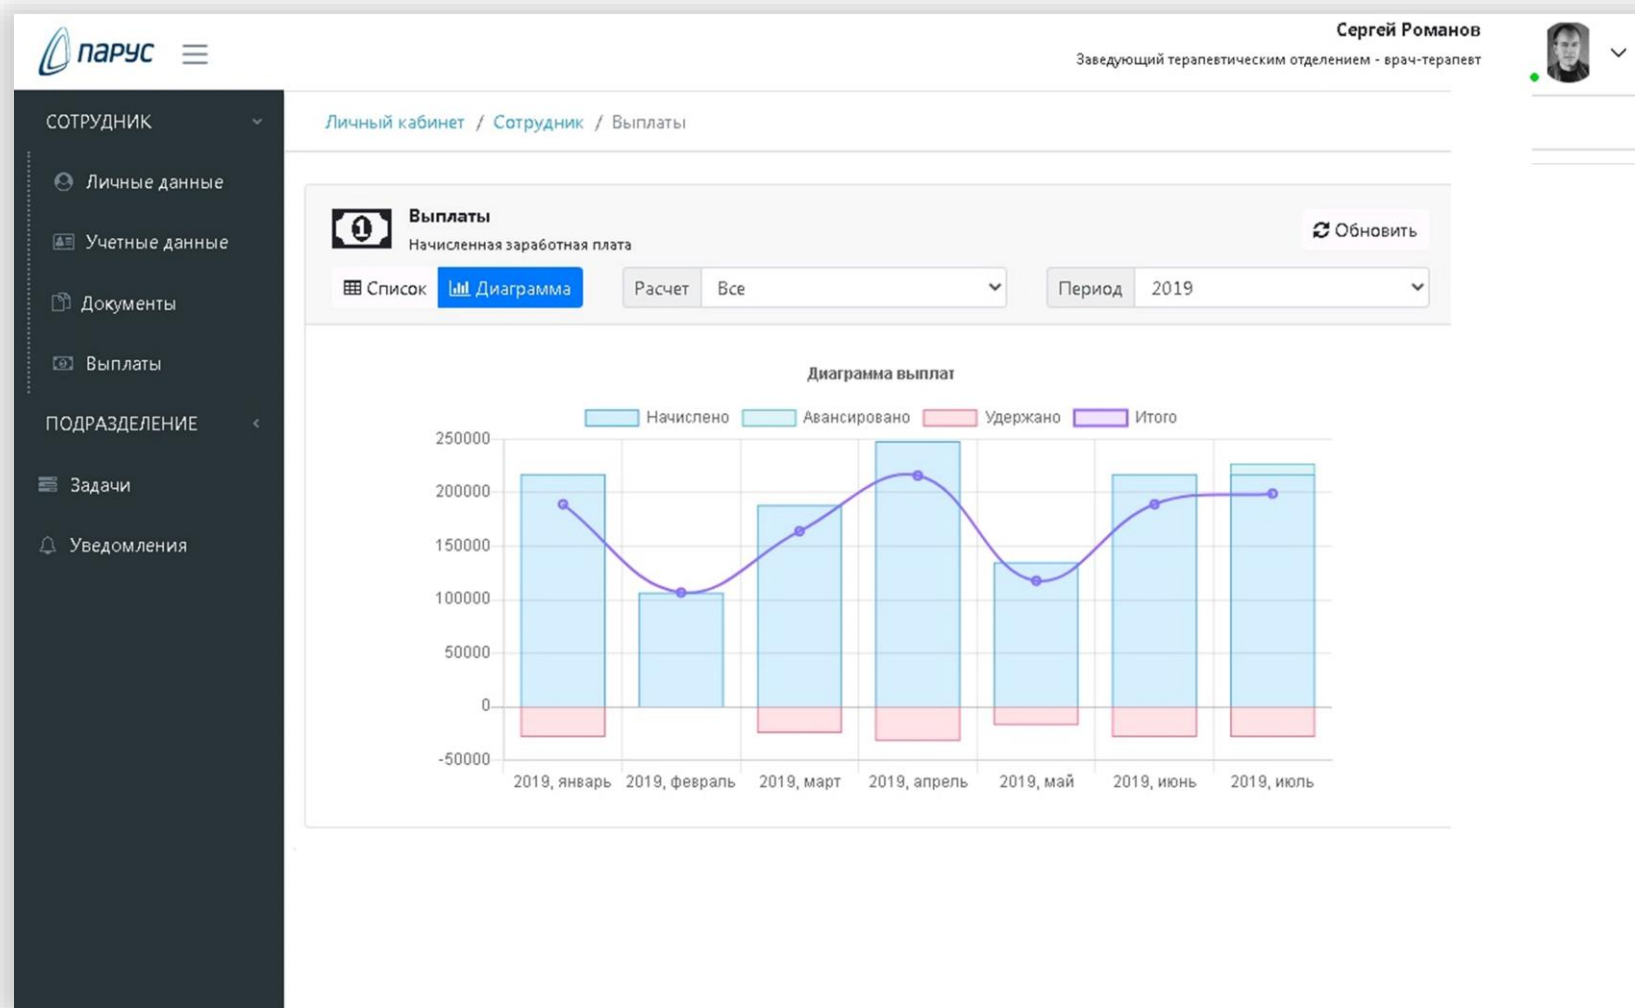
парус

Сергей Романов
Заведующий терапевтическим отделением - врач-терапевт

СОТРУДНИК
Личные данные
Учетные данные
Документы
Выплаты
ПОДРАЗДЕЛЕНИЕ
Задачи
Уведомления

Личный кабинет / Сотрудник / Выплаты

Выплаты
Начисленная заработная плата

Обновить

Список | Диаграмма | Расчет | Все | Период | 2019

Диаграмма выплат

Начислено | Авансировано | Удержано | Итого

250000
200000
150000
100000
50000
0
-50000

2019, январь | 2019, февраль | 2019, март | 2019, апрель | 2019, май | 2019, июнь | 2019, июль